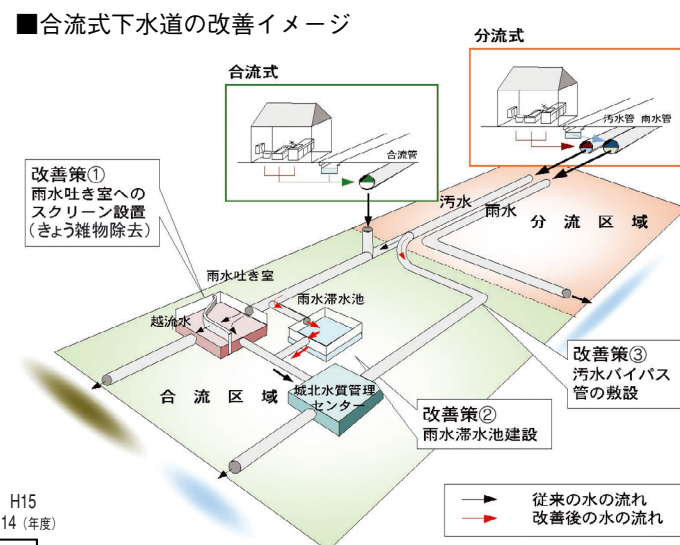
■合流式下水道の改善イメージ

合流式

合流管

分流式

汚水管　雨水管

改善策①
雨水吐き室への
スクリーン設置
（きょう雑物除去）

汚水

雨水

分　流　区　域

雨水吐き室

雨水滞水池

越流水

合　流　区　域

城北水質管理センター

改善策②
雨水滞水池建設

改善策③
汚水バイパス
管の敷設

H15
14（年度）

従来の水の流れ
改善後の水の流れ